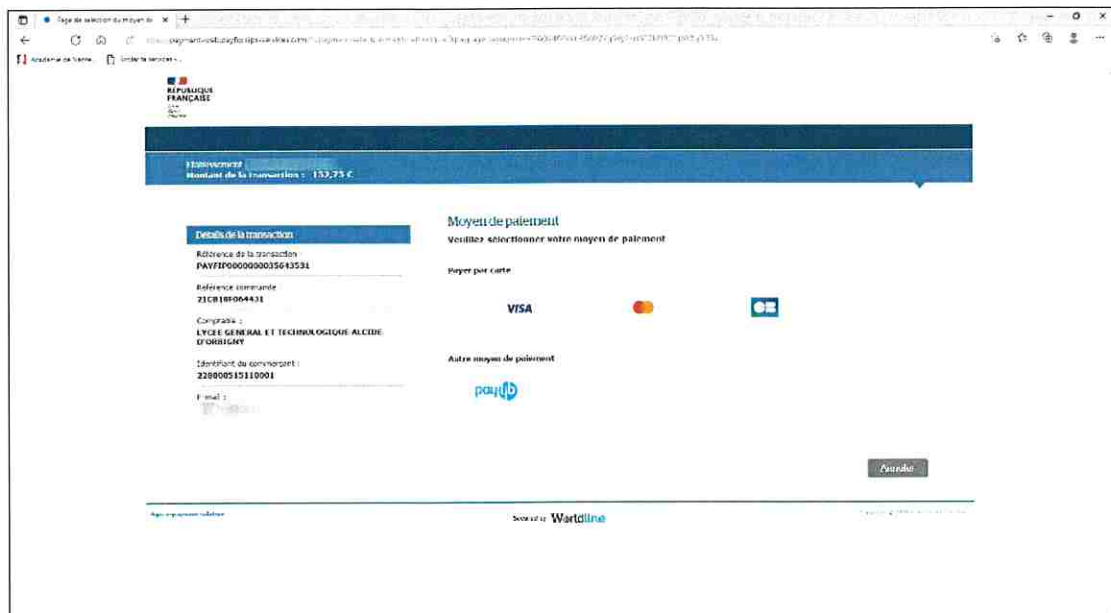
Page de sélection du moyen de ×

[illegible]payment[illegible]

Académie de Nantes   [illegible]

RÉPUBLIQUE FRANÇAISE

Établissement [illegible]
Montant de la transaction : 152,75 €

Détails de la transaction
Référence de la transaction
PAYFIP000000035643531
Référence commande
21CB18F064431
Comptable :
LYCEE GENERAL ET TECHNOLOGIQUE ALCIDE D'ORBIGNY
Identifiant du commerçant :
228000515110001
E-mail :
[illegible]

Moyen de paiement
Veuillez sélectionner votre moyen de paiement

Payer par carte

VISA

CB

Autre moyen de paiement

paylib

Annuler

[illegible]

Secured by Worldline

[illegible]